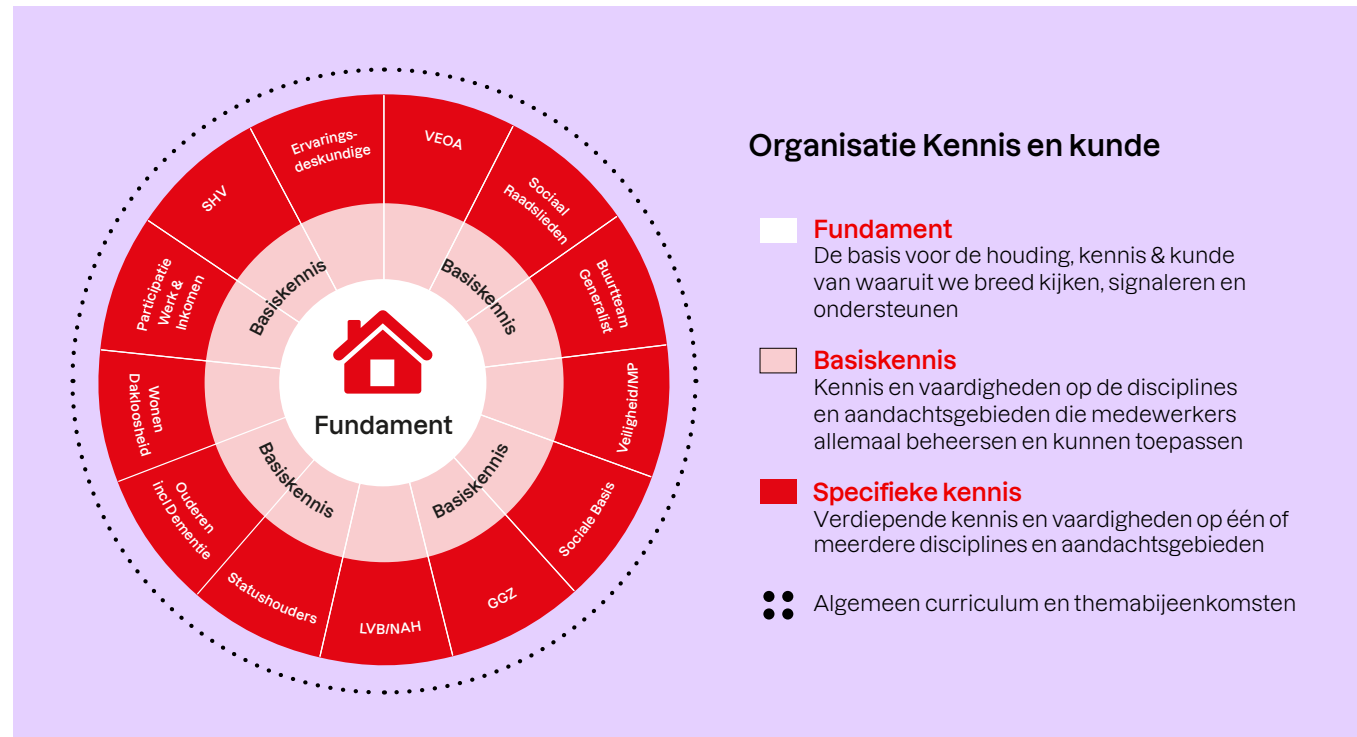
Ervarings-deskundige

VEOA

Sociaal Raadslieden

Buurtteam Generalist

Veiligheid/MP

Sociale Basis

GGZ

LVB/NAH

Statushouders

Ouderen incl Dementie

Wonen Dakloosheid

Participatie Werk & Inkomen

SHV

Basiskennis

Basiskennis

Basiskennis

Basiskennis

Fundament

Organisatie Kennis en kunde

Fundament
De basis voor de houding, kennis & kunde van waaruit we breed kijken, signaleren en ondersteunen

Basiskennis
Kennis en vaardigheden op de disciplines en aandachtsgebieden die medewerkers allemaal beheersen en kunnen toepassen

Specifieke kennis
Verdiepende kennis en vaardigheden op één of meerdere disciplines en aandachtsgebieden

Algemeen curriculum en themabijeenkomsten